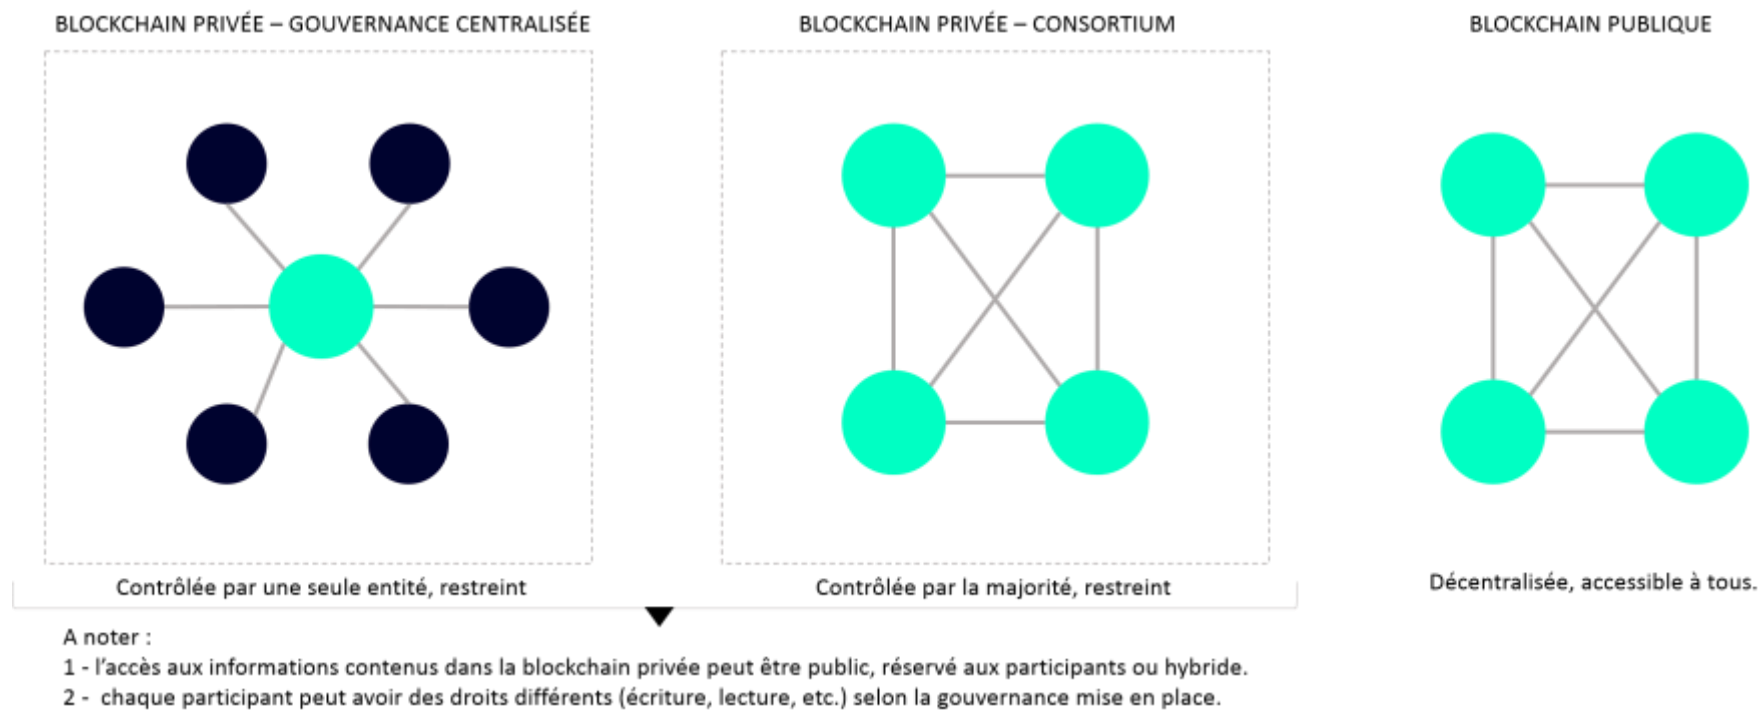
BLOCKCHAIN PRIVÉE – GOUVERNANCE CENTRALISÉE

Contrôlée par une seule entité, restreint

BLOCKCHAIN PRIVÉE – CONSORTIUM

Contrôlée par la majorité, restreint

BLOCKCHAIN PUBLIQUE

Décentralisée, accessible à tous.

A noter :
1 - l'accès aux informations contenus dans la blockchain privée peut être public, réservé aux participants ou hybride.
2 - chaque participant peut avoir des droits différents (écriture, lecture, etc.) selon la gouvernance mise en place.